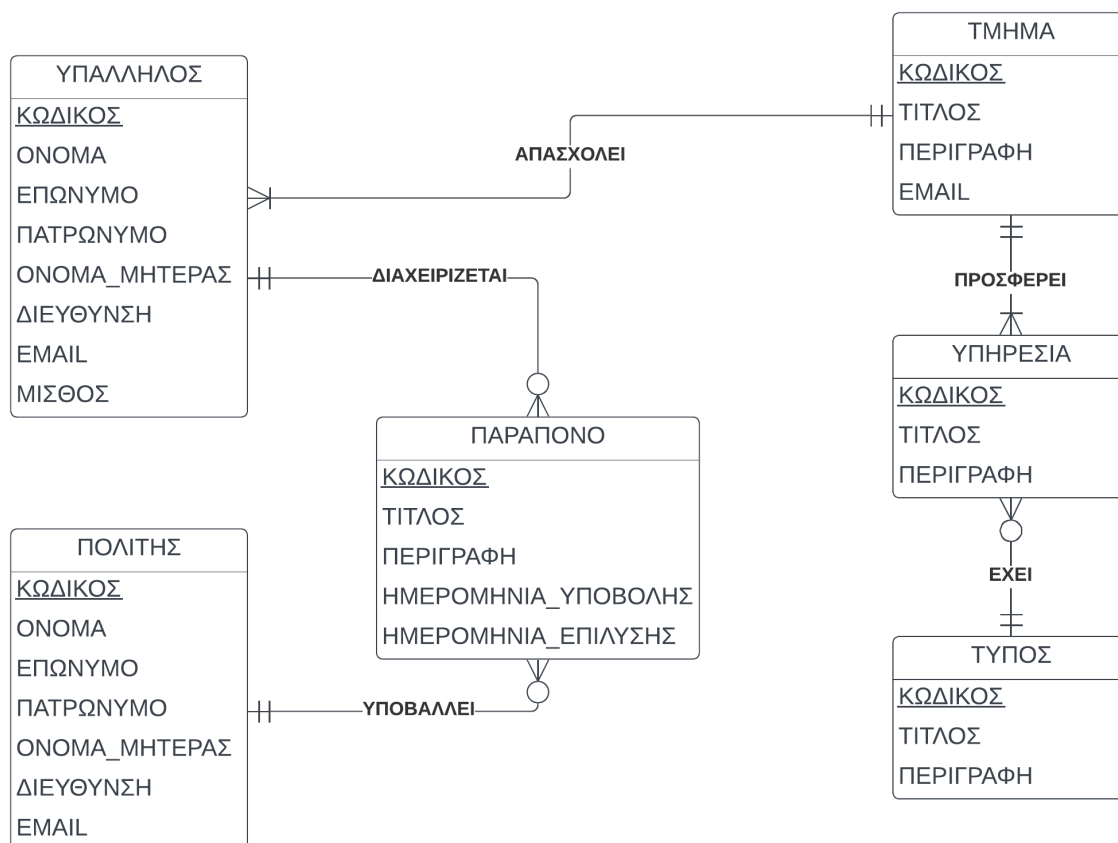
ΥΠΑΛΛΗΛΟΣ
ΚΩΔΙΚΟΣ
ΟΝΟΜΑ
ΕΠΩΝΥΜΟ
ΠΑΤΡΩΝΥΜΟ
ΟΝΟΜΑ_ΜΗΤΕΡΑΣ
ΔΙΕΥΘΥΝΣΗ
EMAIL
ΜΙΣΘΟΣ

ΑΠΑΣΧΟΛΕΙ

ΤΜΗΜΑ
ΚΩΔΙΚΟΣ
ΤΙΤΛΟΣ
ΠΕΡΙΓΡΑΦΗ
EMAIL

ΔΙΑΧΕΙΡΙΖΕΤΑΙ

ΠΡΟΣΦΕΡΕΙ

ΥΠΗΡΕΣΙΑ
ΚΩΔΙΚΟΣ
ΤΙΤΛΟΣ
ΠΕΡΙΓΡΑΦΗ

ΠΑΡΑΠΟΝΟ
ΚΩΔΙΚΟΣ
ΤΙΤΛΟΣ
ΠΕΡΙΓΡΑΦΗ
ΗΜΕΡΟΜΗΝΙΑ_ΥΠΟΒΟΛΗΣ
ΗΜΕΡΟΜΗΝΙΑ_ΕΠΙΛΥΣΗΣ

ΕΧΕΙ

ΠΟΛΙΤΗΣ
ΚΩΔΙΚΟΣ
ΟΝΟΜΑ
ΕΠΩΝΥΜΟ
ΠΑΤΡΩΝΥΜΟ
ΟΝΟΜΑ_ΜΗΤΕΡΑΣ
ΔΙΕΥΘΥΝΣΗ
EMAIL

ΥΠΟΒΑΛΛΕΙ

ΤΥΠΟΣ
ΚΩΔΙΚΟΣ
ΤΙΤΛΟΣ
ΠΕΡΙΓΡΑΦΗ